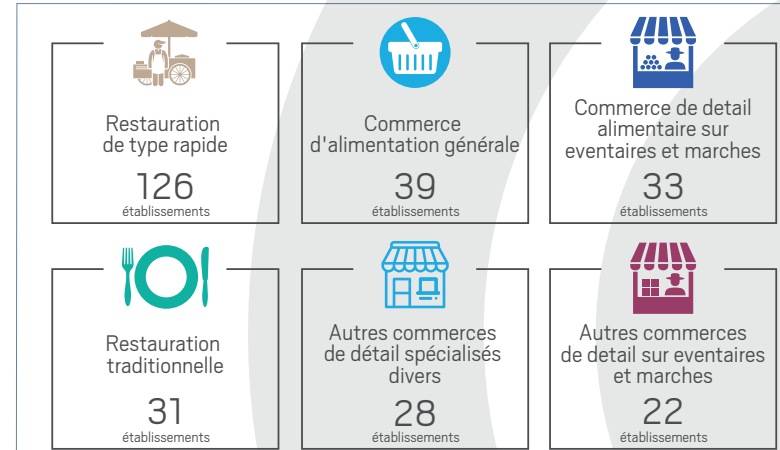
Restauration de type rapide

126
établissements

Commerce d'alimentation générale

39
établissements

Commerce de detail alimentaire sur eventaires et marches

33
établissements

Restauration traditionnelle

31
établissements

Autres commerces de détail spécialisés divers

28
établissements

Autres commerces de detail sur eventaires et marches

22
établissements